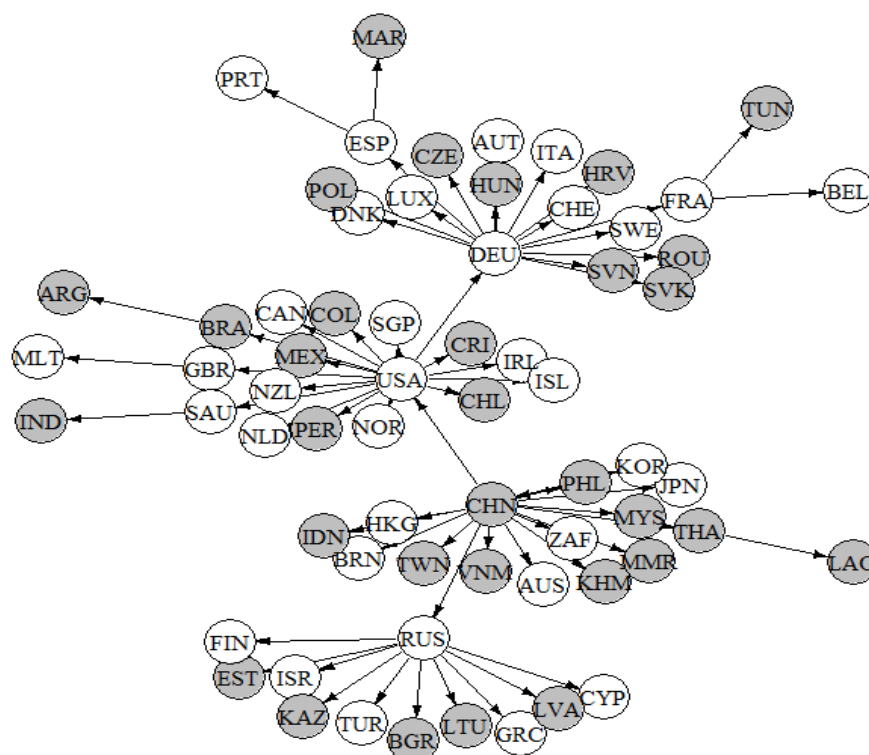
MAR
PRT
ESP
TUN
CZE
AUT
ITA
HRV
POL
LUX
HUN
FRA
BEL
DNK
CHE
SWE
DEU
ROU
SVN
SVK
ARG
BRA
CAN
COL
SGP
CRI
MLT
GBR
MEX
IRL
NZL
USA
ISL
IND
SAU
CHL
NLD
PER
NOR
KOR
PHL
JPN
CHN
MYS
HKG
THA
IDN
ZAF
LAC
BRN
TWN
VNM
MMR
AUS
KHM
FIN
RUS
EST
ISR
CYP
KAZ
TUR
LTU
LVA
BGR
GRC